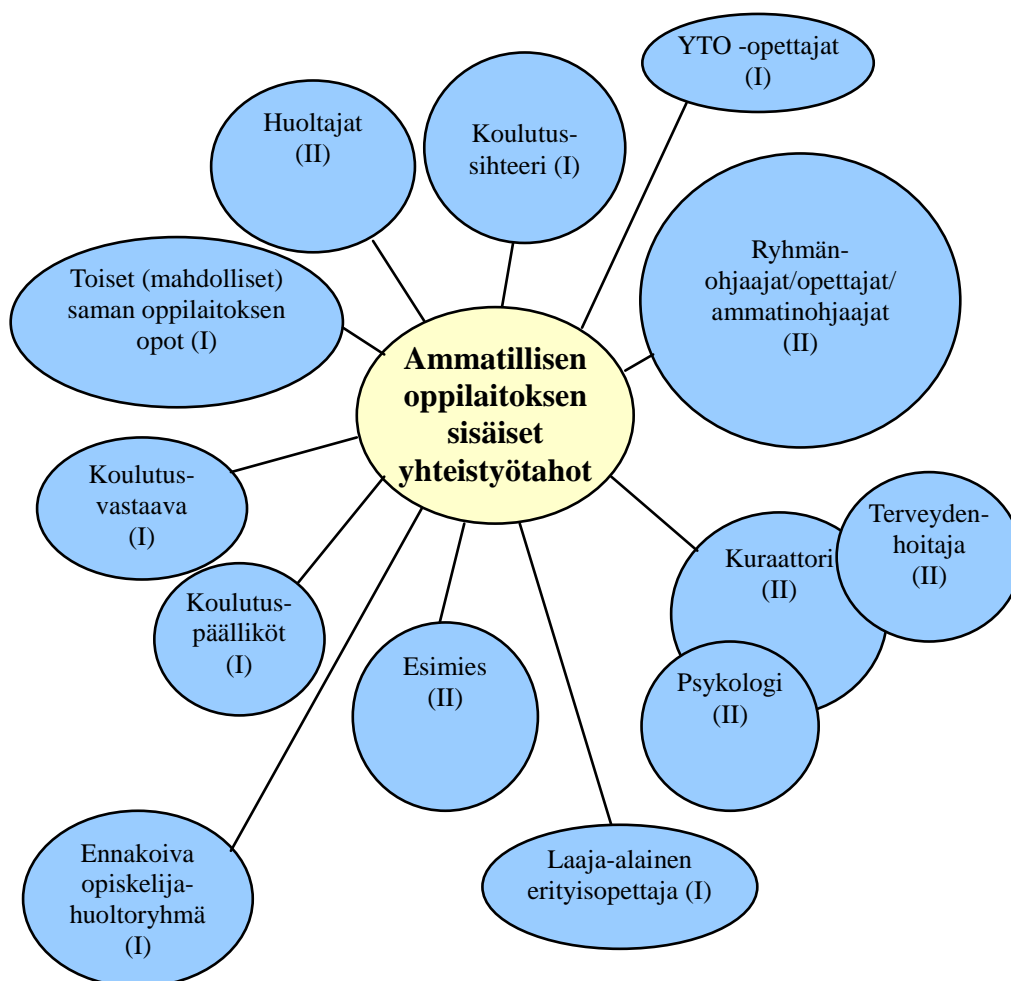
Ammatillisen oppilaitoksen sisäiset yhteistyötahot

YTO -opettajat (I)

Huoltajat (II)

Koulutus-sihteeri (I)

Ryhmän-ohjaajat/opettajat/ammatinohjaajat (II)

Toiset (mahdolliset) saman oppilaitoksen opot (I)

Koulutus-vastaava (I)

Koulutus-päälliköt (I)

Esimies (II)

Kuraattori (II)

Terveyden-hoitaja (II)

Psykologi (II)

Ennakoiva opiskelija-huoltoryhmä (I)

Laaja-alainen erityisopettaja (I)